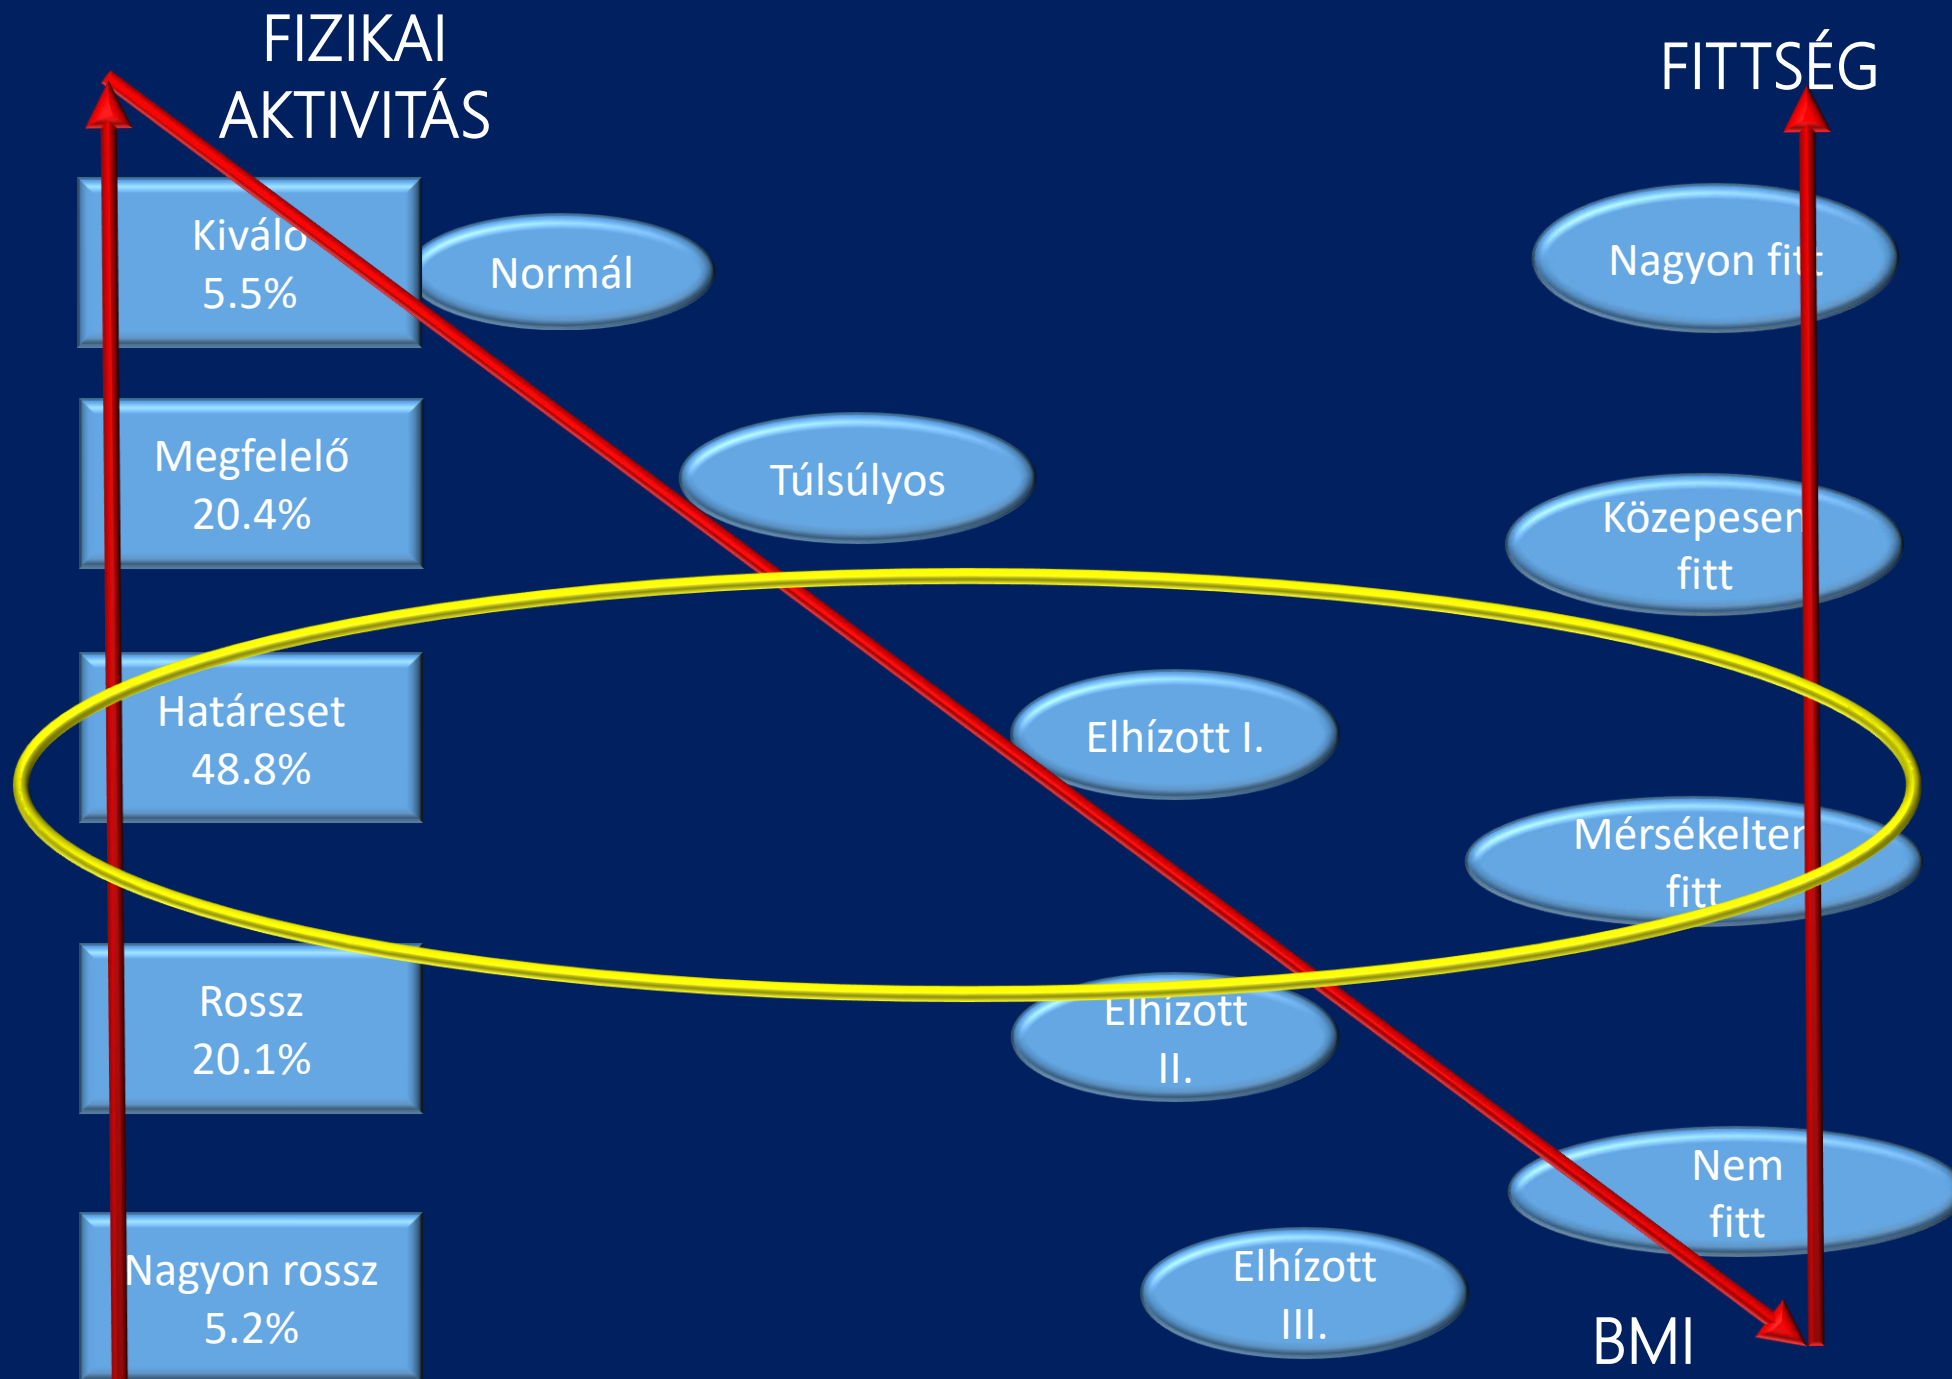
FIZIKAI AKTIVITÁS

FITTSÉG

Kiváló
5.5%

Normál

Nagyon fitt

Megfelelő
20.4%

Túlsúlyos

Közepesen fitt

Határeset
48.8%

Elhízott I.

Mérsékelten fitt

Rossz
20.1%

Elhízott II.

Nem fitt

Nagyon rossz
5.2%

Elhízott III.

BMI